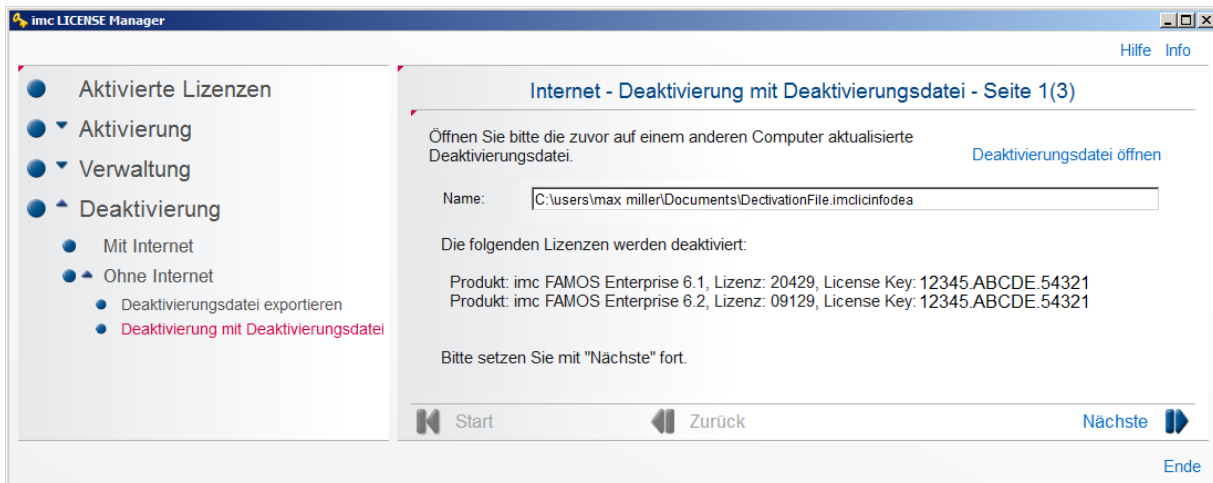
imc LICENSE Manager

Hilfe Info

Aktivierte Lizenzen
Aktivierung
Verwaltung
Deaktivierung
Mit Internet
Ohne Internet
Deaktivierungsdatei exportieren
Deaktivierung mit Deaktivierungsdatei

Internet - Deaktivierung mit Deaktivierungsdatei - Seite 1(3)

Öffnen Sie bitte die zuvor auf einem anderen Computer aktualisierte Deaktivierungsdatei.

Deaktivierungsdatei öffnen

Name: C:\users\max miller\Documents\DectivationFile.imclicinfodea

Die folgenden Lizenzen werden deaktiviert:

Produkt: imc FAMOS Enterprise 6.1, Lizenz: 20429, License Key: 12345.ABCDE.54321
Produkt: imc FAMOS Enterprise 6.2, Lizenz: 09129, License Key: 12345.ABCDE.54321

Bitte setzen Sie mit "Nächste" fort.

Start Zurück Nächste

Ende